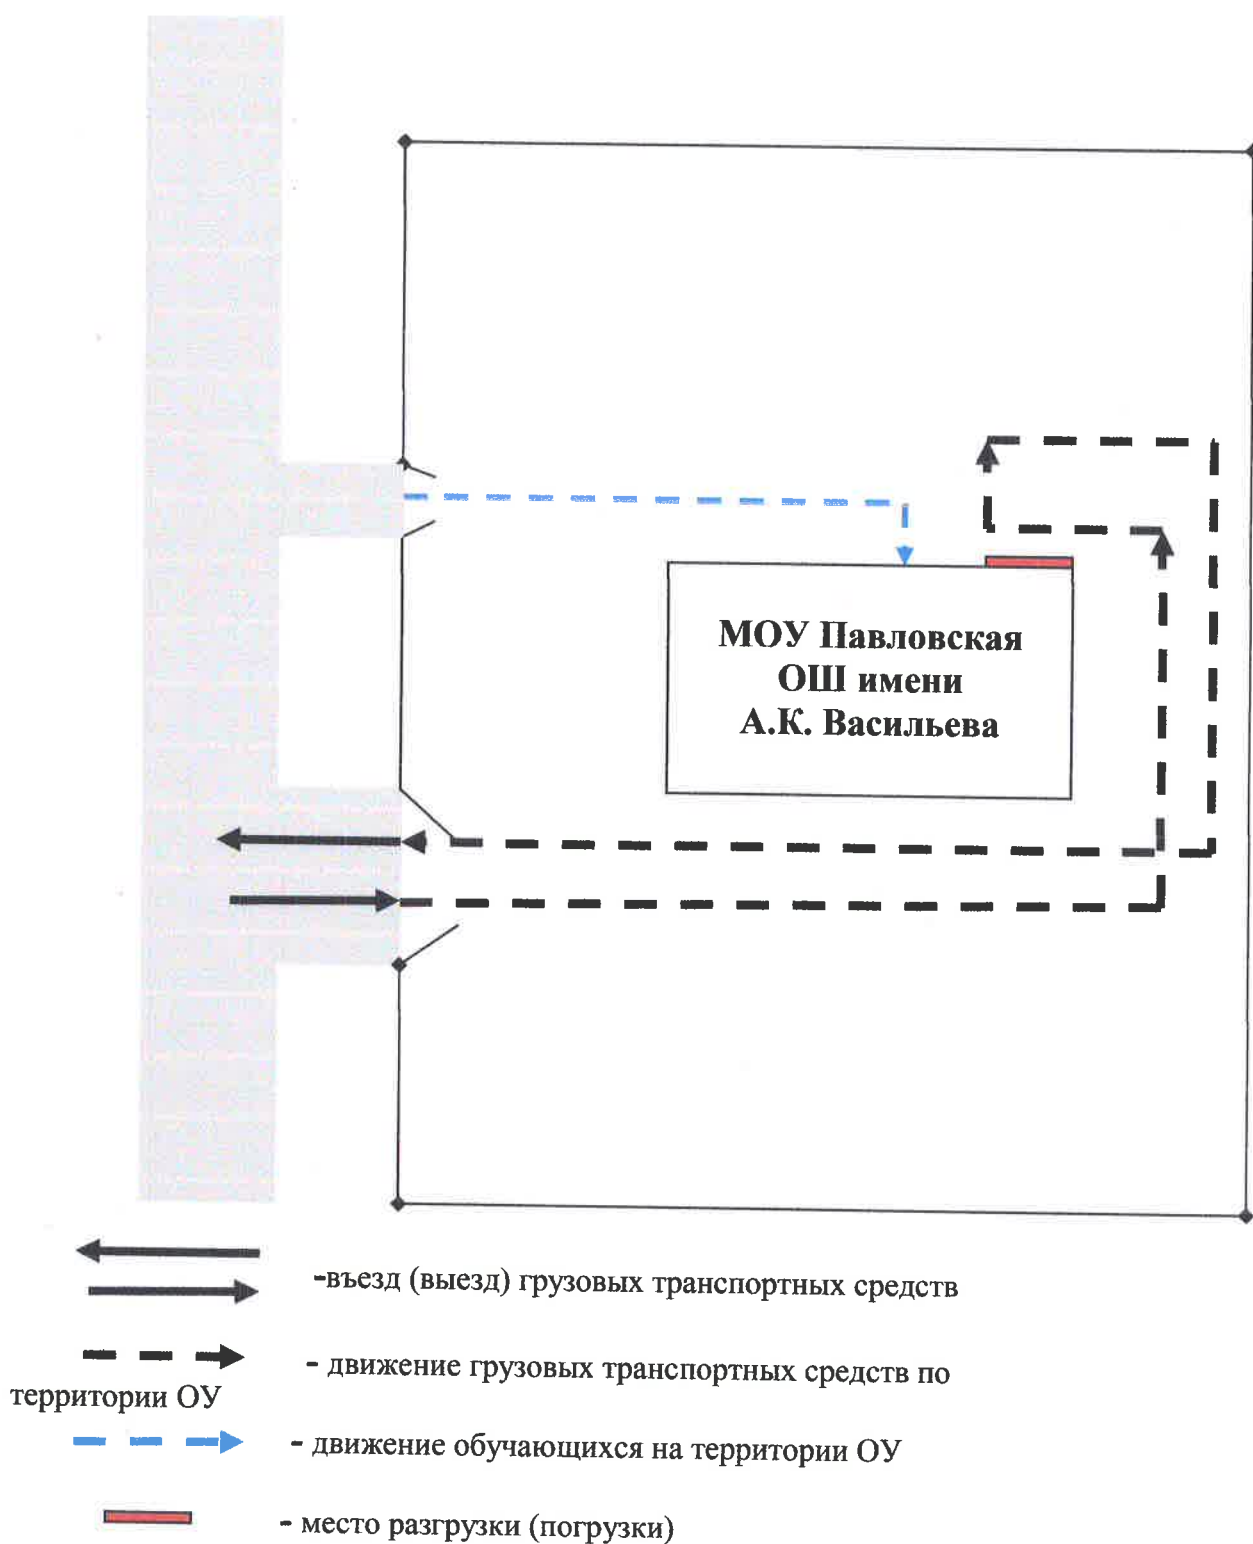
МОУ Павловская ОШ имени А.К. Васильева

-въезд (выезд) грузовых транспортных средств

- движение грузовых транспортных средств по территории ОУ

- движение обучающихся на территории ОУ

- место разгрузки (погрузки)